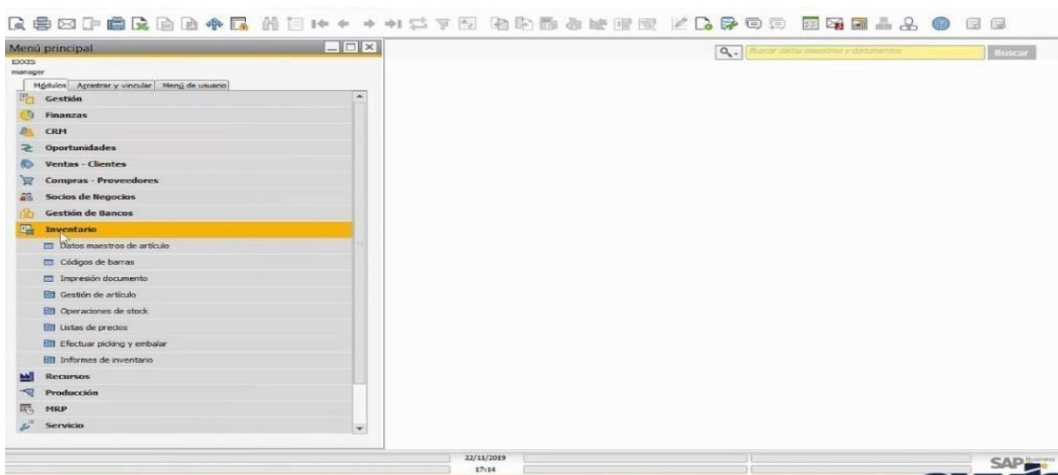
Menú principal
EXXIS
manager
Módulos | Arrastrar y vincular | Menú de usuario

Gestión
Finanzas
CRM
Oportunidades
Ventas - Clientes
Compras - Proveedores
Socios de Negocios
Gestión de Bancos
Inventario
Datos maestros de artículo
Códigos de barras
Impresión documento
Gestión de artículo
Operaciones de stock
Listas de precios
Efectuar picking y embalar
Informes de inventario
Recursos
Producción
MRP
Servicio

Buscar datos maestros y documentos
Buscar

22/11/2019
17:14

SAP Business